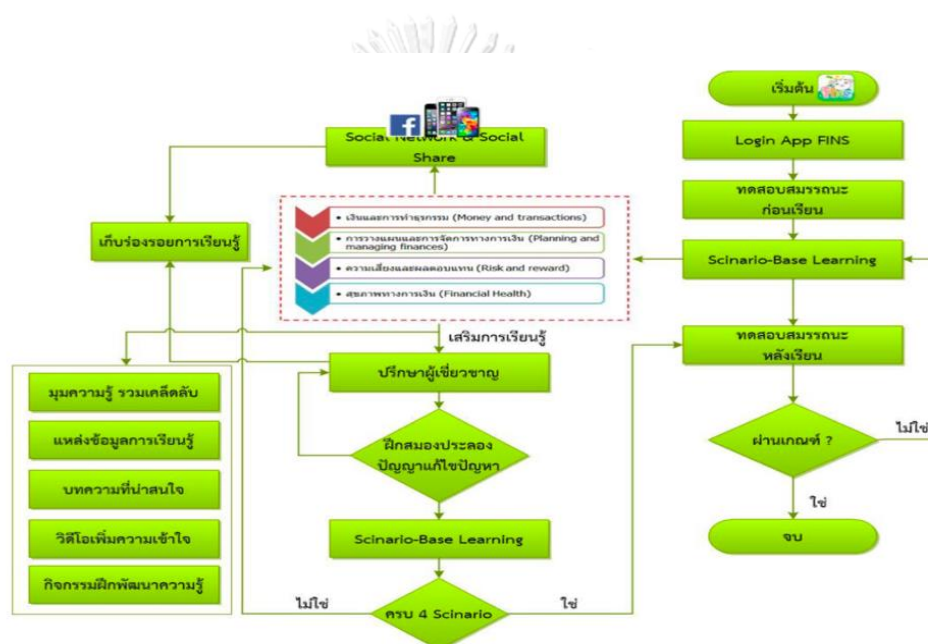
เริ่มต้น

Login App FINS

ทดสอบสมรรถนะก่อนเรียน

Scinario-Base Learning

ทดสอบสมรรถนะหลังเรียน

ผ่านเกณฑ์ ?

ไม่ใช่

ใช่

จบ

Social Network & Social Share

เก็บร่องรอยการเรียนรู้

• เงินและการทำธุรกรรม (Money and transactions)

• การวางแผนและการจัดการทางการเงิน (Planning and managing finances)

• ความเสี่ยงและผลตอบแทน (Risk and reward)

• สุขภาพทางการเงิน (Financial Health)

เสริมการเรียนรู้

ปรึกษาผู้เชี่ยวชาญ

ฝึกสมองประลองปัญญาแก้ไขปัญหา

Scinario-Base Learning

ไม่ใช่

ครบ 4 Scinario

ใช่

มุมความรู้ รวมเคล็ดลับ

แหล่งข้อมูลการเรียนรู้

บทความที่น่าสนใจ

วิดีโอเพิ่มความเข้าใจ

กิจกรรมฝึกพัฒนาความรู้